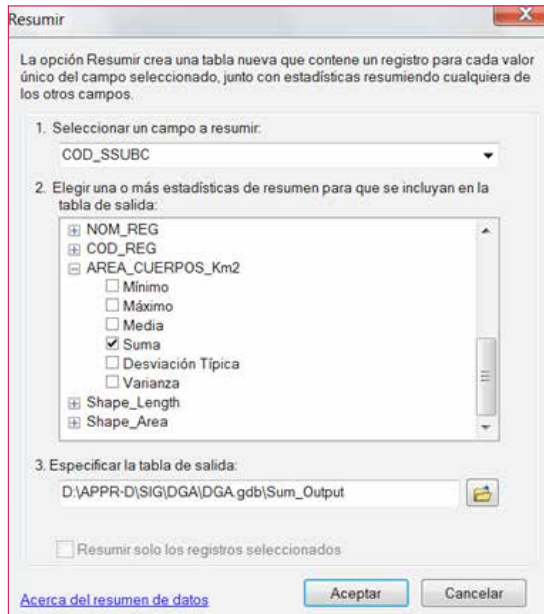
Resumir

La opción Resumir crea una tabla nueva que contene un registro para cada valor único del campo seleccionado, junto con estadísticas resumiendo cualquiera de los otros campos.

1. Seleccionar un campo a resumir:

COD_SSUBC

2. Elegir una o más estadísticas de resumen para que se incluyan en la tabla de salida:

NOM_REG
COD_REG
AREA_CUERPOS_Km2
Mínimo
Máximo
Media
Suma
Desviación Típica
Varianza
Shape_Length
Shape_Area

3. Especificar la tabla de salida:

D:\APPR-D\SIG\DGA\DGA.gdb\Sum_Output

Resumir solo los registros seleccionados

Acerca del resumen de datos

Aceptar

Cancelar